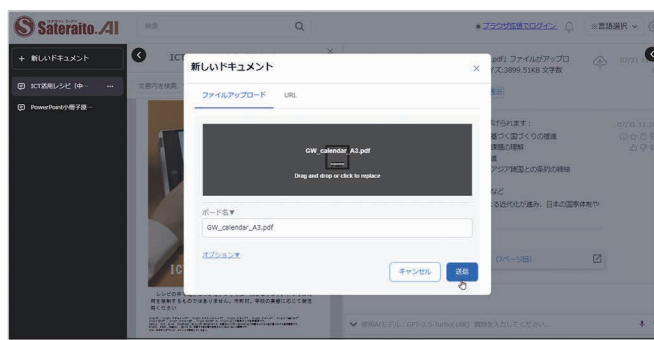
Sateraito.AI

検索

ブラウザ拡張でログイン

言語選択

+ 新しいドキュメント

ICT活用レシピ（中…

PowerPoint小冊子版…

ICT

新しいドキュメント

ファイルアップロード　URL

GW_calendar_A3.pdf

Drag and drop or click to replace

ボード名▼

GW_calendar_A3.pdf

オプション▼

キャンセル　送信

.pdf」ファイルがアップロ
イズ:3899.51KB 文字数

げられます:
基づく国づくりの推進
課題の理解
題
アジア諸国との条約の締結

など
る近代化が進み、日本の国家体制や

(スペース回)

使用AIモデル：GPT-3.5-Turbo(16K)　質問を入力してください…